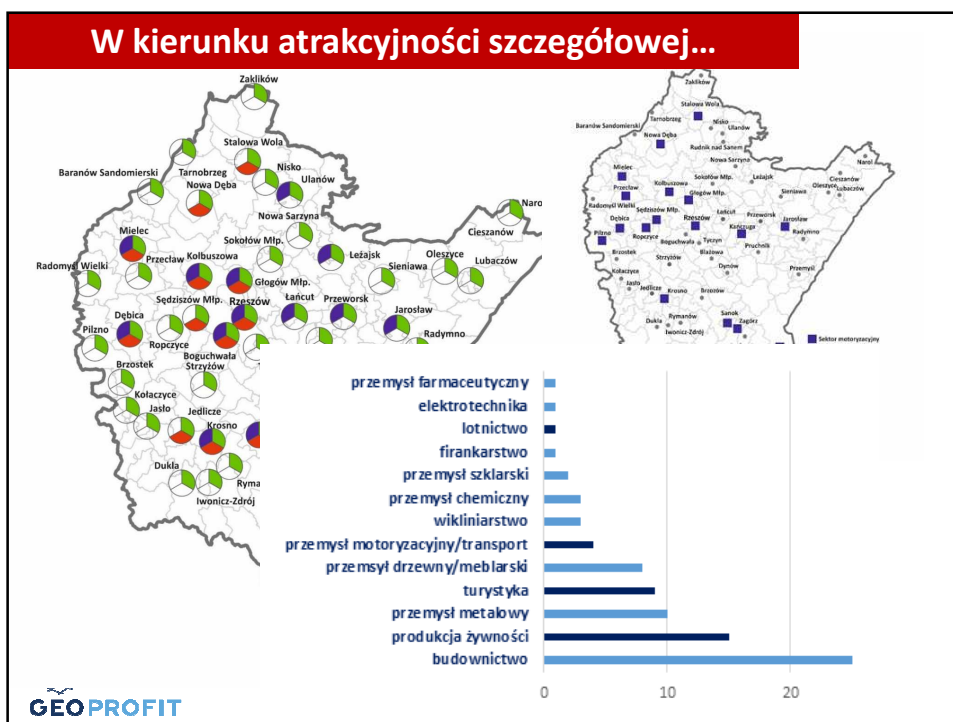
W kierunku atrakcyjności szczegółowej…

Zaklików
Stalowa Wola
Nisko
Tarnobrzeg
Ulanów
Baranów Sandomierski
Nowa Dęba
Nowa Sarzyna
Naro
Cieszanów
Mielec
Sokołów Młp.
Leżajsk
Oleszyce
Kolbuszowa
Sieniawa
Lubaczów
Radomyśl Wielki
Przecław
Głogów Młp.
Sędziszów Młp.
Rzeszów
Łańcut
Przeworsk
Jarosław
Dębica
Pilzno
Ropczyce
Radymno
Boguchwała
Brzostek
Strzyżów
Kołaczyce
Jasło
Jedlicze
Krosno
Dukla
Ryma
Iwonicz-Zdrój

Zaklików
Stalowa Wola
Tarnobrzeg
Nisko
Baranów Sandomierski
Ulanów
Nowa Dęba
Rudnik nad Sanem
Nowa Sarzyna
Narol
Mielec
Leżajsk
Sokołów Młp.
Cieszanów
Przecław
Kolbuszowa
Oleszyce
Lubaczów
Radomyśl Wielki
Głogów Młp.
Sieniawa
Sędziszów Młp.
Łańcut
Przeworsk
Dębica
Rzeszów
Jarosław
Pilzno
Ropczyce
Kańczuga
Radymno
Tyczyn
Boguchwała
Pruchnik
Brzostek
Strzyżów
Błażowa
Dynów
Kołaczyce
Przemyśl
Jasło
Jedlicze
Krosno
Brzozów
Sanok
Rymanów
Zagórz
Dukla
Iwonicz-Zdrój
Sektor motoryzacyjny

przemysł farmaceutyczny
elektrotechnika
lotnictwo
firankarstwo
przemysł szklarski
przemysł chemiczny
wikliniarstwo
przemysł motoryzacyjny/transport
przemysł drzewny/meblarski
turystyka
przemysł metalowy
produkcja żywności
budownictwo
0
10
20

GEOPROFIT